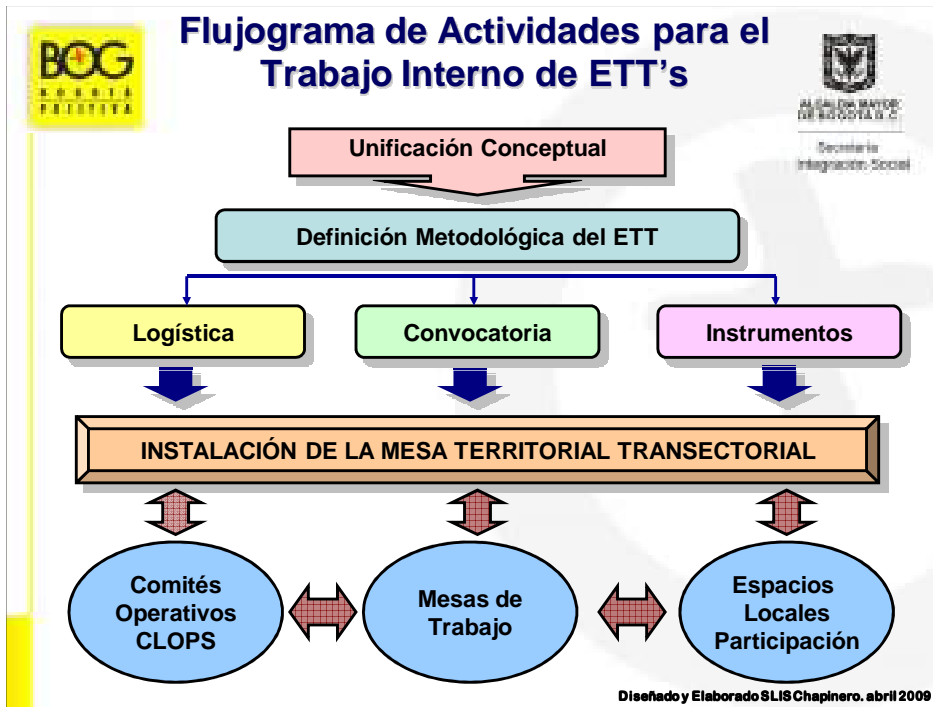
BOG
BOGOTÁ POSITIVA

Flujograma de Actividades para el Trabajo Interno de ETT's

ALCALDÍA MAYOR DE BOGOTÁ D.C.
Secretaría Integración Social

Unificación Conceptual

Definición Metodológica del ETT

Logística

Convocatoria

Instrumentos

INSTALACIÓN DE LA MESA TERRITORIAL TRANSECTORIAL

Comités Operativos CLOPS

Mesas de Trabajo

Espacios Locales Participación

Diseñado y Elaborado SLIS Chapinero. abril 2009